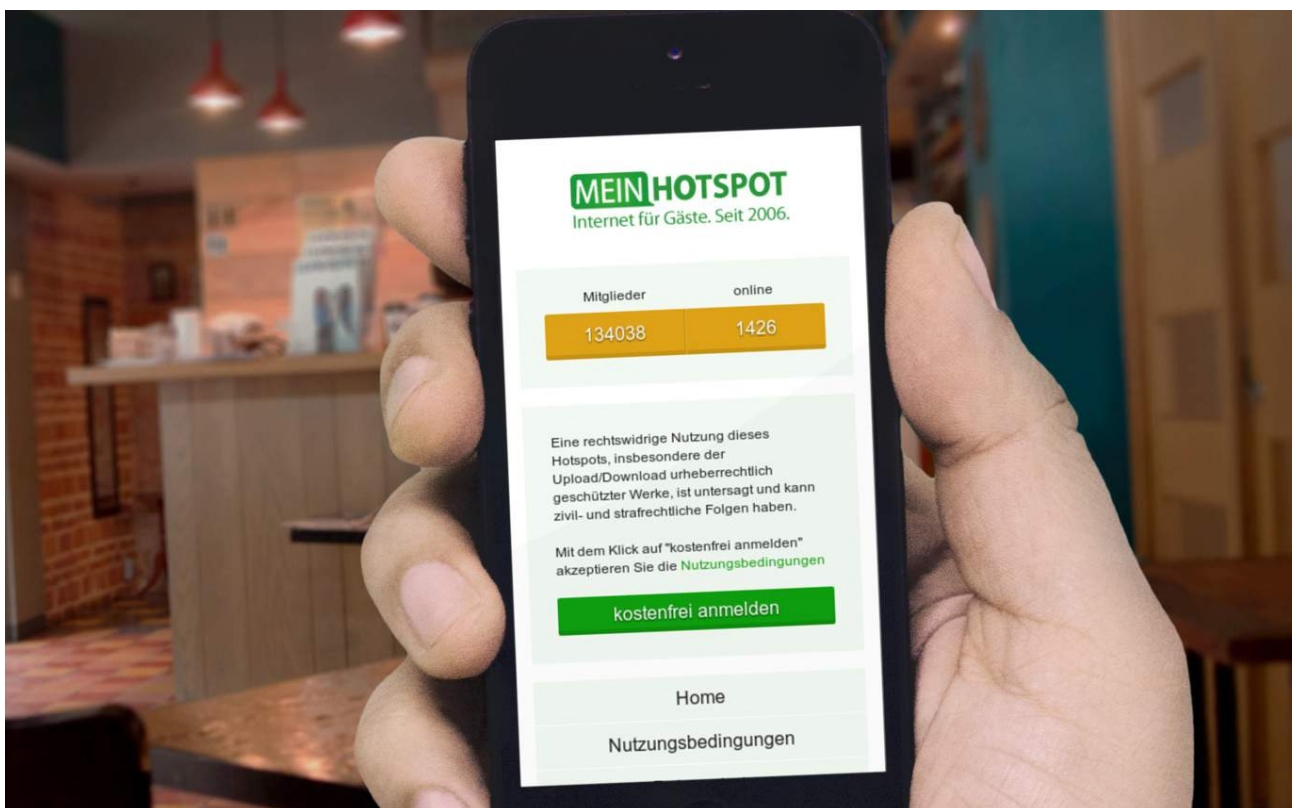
MEIN HOTSPOT
Internet für Gäste. Seit 2006.

| Mitglieder | online |
|---|---|
| 134038 | 1426 |

Eine rechtswidrige Nutzung dieses Hotspots, insbesondere der Upload/Download urheberrechtlich geschützter Werke, ist untersagt und kann zivil- und strafrechtliche Folgen haben.

Mit dem Klick auf "kostenfrei anmelden" akzeptieren Sie die Nutzungsbedingungen

kostenfrei anmelden

Home

Nutzungsbedingungen